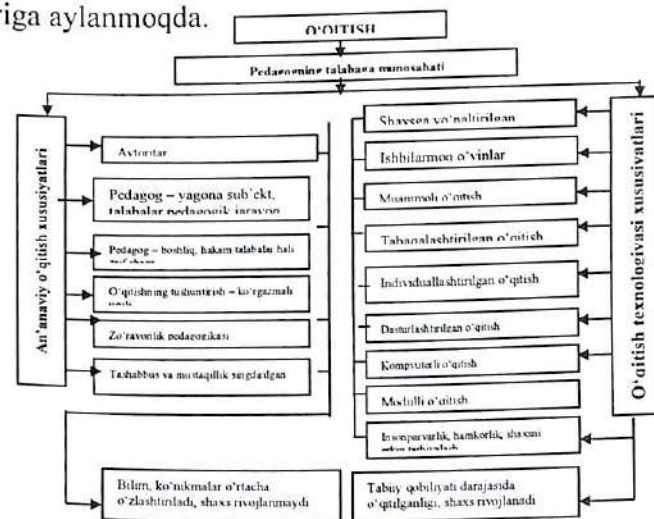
riga aylanmoqda.

O'QITISH

Pedagogning talabaga munosabati

An'anaviy o'qitish xususiyatlari

Avtoritar

Pedagog – yagona sub'ekt, talabalar pedagogik jarayon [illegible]

Pedagog – boshliq, hakam talababu hali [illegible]

O'qitishning tushuntirish – ko'rgazmali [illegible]

Zo'ravonlik pedagogikasi

Tashabbus va mustaqillik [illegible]

O'qitish texnologiyasi xususiyatlari

Shaxsga yo'naltirilgan

Ishbilarmon o'yinlar

Muammoli o'qitish

Tabaqalashtirilgan o'qitish

Individuallashtirilgan o'qitish

Dasturlashtirilgan o'qitish

Kompyuterli o'qitish

Modulli o'qitish

Insonparvarlik, hamkorlik, shaxsni erkin tarbiyalash

Bilim, ko'nikmalar o'rtacha o'zlashtiriladi, shaxs rivojlanmaydi

Tabiiy qobiliyati darajasida o'qitilganligi, shaxs rivojlanadi